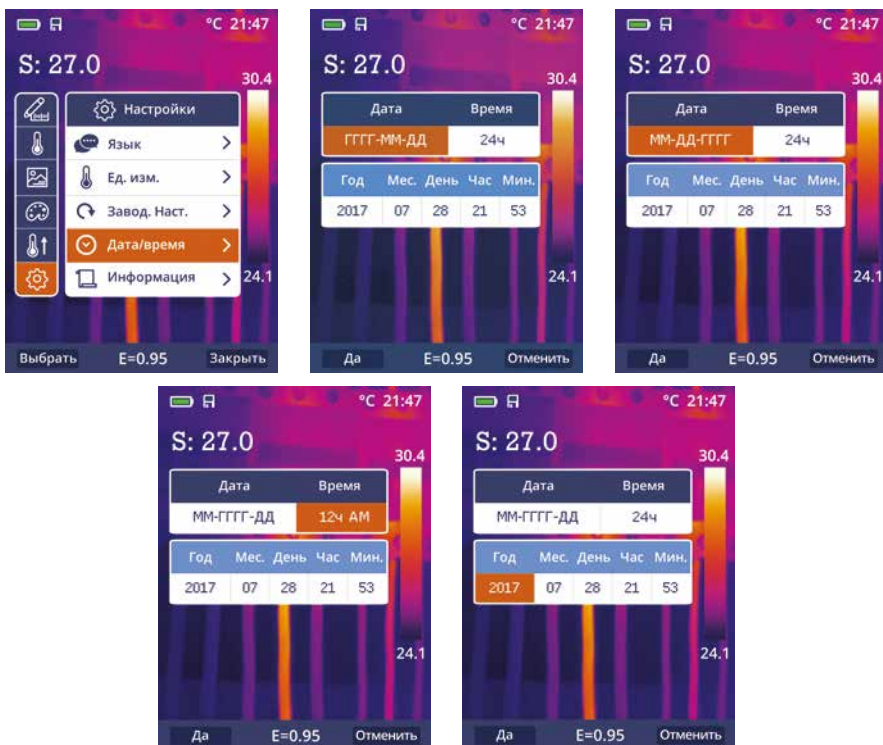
°C 21:47
S: 27.0
30.4
Настройки
Язык
Ед. изм.
Завод. Наст.
Дата/время
Информация
24.1
Выбрать E=0.95 Закрыть

°C 21:47
S: 27.0
30.4
| Дата | Время |
|---|---|
| ГГГГ-ММ-ДД | 24ч |

| Год | Мес. | День | Час | Мин. |
|---|---|---|---|---|
| 2017 | 07 | 28 | 21 | 53 |

24.1
Да E=0.95 Отменить

°C 21:47
S: 27.0
30.4
| Дата | Время |
|---|---|
| ММ-ДД-ГГГГ | 24ч |

| Год | Мес. | День | Час | Мин. |
|---|---|---|---|---|
| 2017 | 07 | 28 | 21 | 53 |

24.1
Да E=0.95 Отменить

°C 21:47
S: 27.0
30.4
| Дата | Время |
|---|---|
| ММ-ГГГГ-ДД | 12ч AM |

| Год | Мес. | День | Час | Мин. |
|---|---|---|---|---|
| 2017 | 07 | 28 | 21 | 53 |

24.1
Да E=0.95 Отменить

°C 21:47
S: 27.0
30.4
| Дата | Время |
|---|---|
| ММ-ГГГГ-ДД | 24ч |

| Год | Мес. | День | Час | Мин. |
|---|---|---|---|---|
| 2017 | 07 | 28 | 21 | 53 |

24.1
Да E=0.95 Отменить